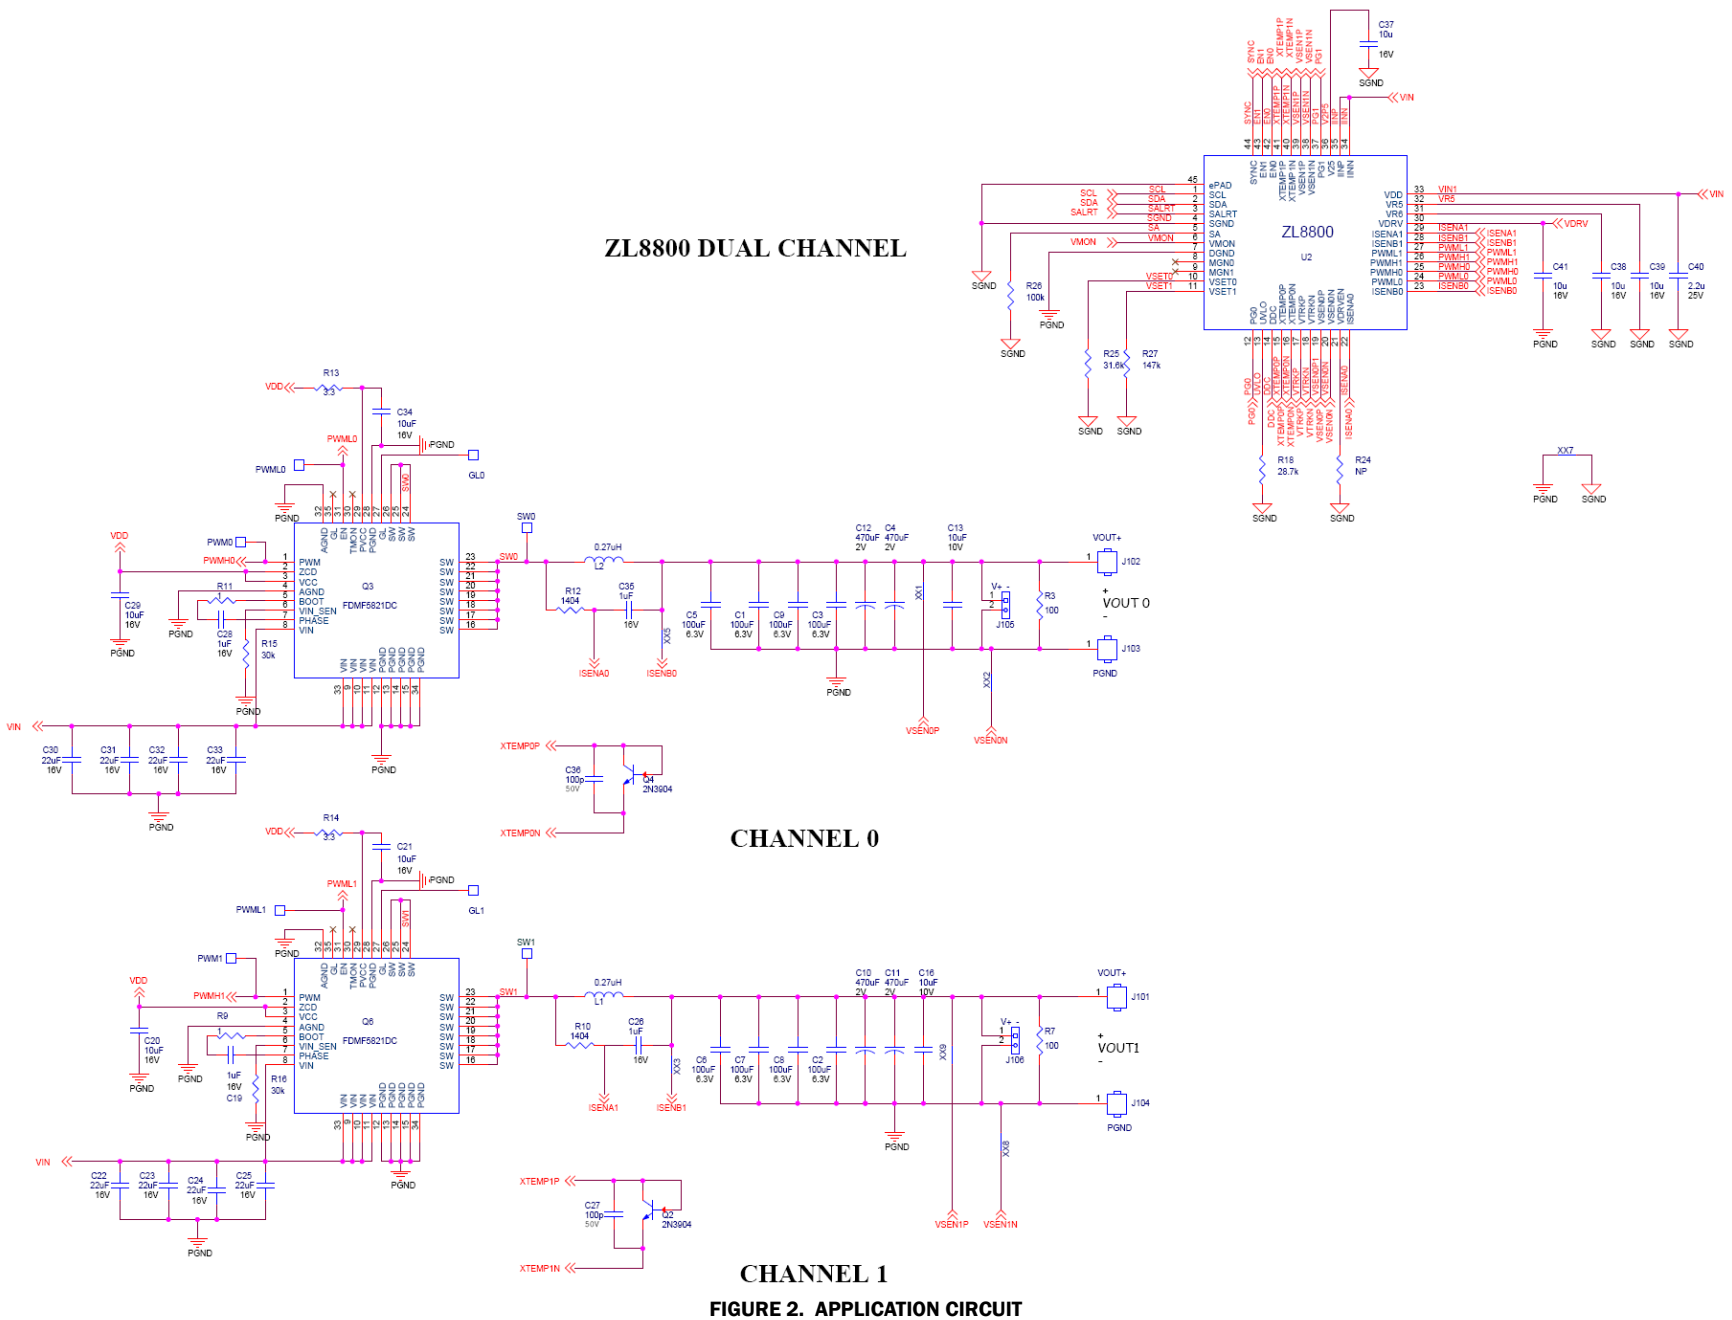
ZL8800 DUAL CHANNEL

SYNC EN1 EN0 XTEMP1P XTEMP1N VSEN1P VSEN1N PG1

C37 10u 16V SGND

VIN

ZL8800
U2

ePAD SCL SDA SALRT SGND SA VMON DGND MGN0 MGN1 VSET0 VSET1

VDD VR5 VR6 VDRV ISENA1 ISENB1 PWML1 PWMH1 PWMH0 PWML0 ISENA0 ISENB0

PG0 UVLO DDC XTEMP0P XTEMP0N VTRKP VTRKN VSEN0P VSEN0N VDDEN ISENA0

VIN1 VR5 ISENA1 ISENB1 PWML1 PWMH1 PWMH0 PWML0 ISENB0

VDRV

C41 10u 16V C38 10u 16V C39 10u 16V C40 2.2u 25V

PGND SGND SGND SGND

SCL SDA SALRT VMON

SGND R26 100k SGND PGND

R25 31.6k R27 147k SGND SGND

R18 28.7k R24 NP SGND SGND

XX7 PGND SGND

VDD R13 3.3 C34 10uF 16V PGND PWML0 GL0

PWML0 PGND

VDD PWM0 PWMH0 R11 C29 10uF 16V PGND PGND C28 1uF 16V R15 30k PGND

AGND GL EN TMON PVCC PGND GL SW SW SW

PWM ZCD VCC AGND BOOT VIN_SEN PHASE VIN

Q3 FDMF5821DC

SW SW SW SW SW SW SW SW

VIN VIN VIN VIN PGND PGND PGND PGND

SW0 SW0 0.27uH L2 R12 1404 C35 1uF 16V XX5 ISENA0 ISENB0

C12 470uF 2V C4 470uF 2V C13 10uF 10V XX1

C5 100uF 6.3V C1 100uF 6.3V C9 100uF 6.3V C3 100uF 6.3V

PGND VSEN0P XX2 VSEN0N

VOUT+ J102 V+ - J105 R3 100 VOUT 0 J103 PGND

VIN C30 22uF 16V C31 22uF 16V C32 22uF 16V C33 22uF 16V PGND PGND

XTEMP0P C36 100p 50V Q4 2N3904 XTEMP0N

CHANNEL 0

VDD R14 3.3 C21 10uF 16V PGND PWML1 GL1

PWML1 PGND

PWM1 VDD PWMH1 R9 C20 10uF 16V PGND PGND 1uF 16V C19 R16 30k PGND

Q6 FDMF5821DC

SW1 SW1 0.27uH L1 R10 1404 C26 1uF 16V XX3 ISENA1 ISENB1

C10 470uF 2V C11 470uF 2V C16 10uF 10V XX9

C6 100uF 6.3V C7 100uF 6.3V C8 100uF 6.3V C2 100uF 6.3V

PGND VSEN1P XX8 VSEN1N

VOUT+ J101 V+ - J106 R7 100 VOUT1 J104 PGND

VIN C22 22uF 16V C23 22uF 16V C24 22uF 16V C25 22uF 16V PGND PGND

XTEMP1P C27 100p 50V Q2 2N3904 XTEMP1N

CHANNEL 1

FIGURE 2. APPLICATION CIRCUIT